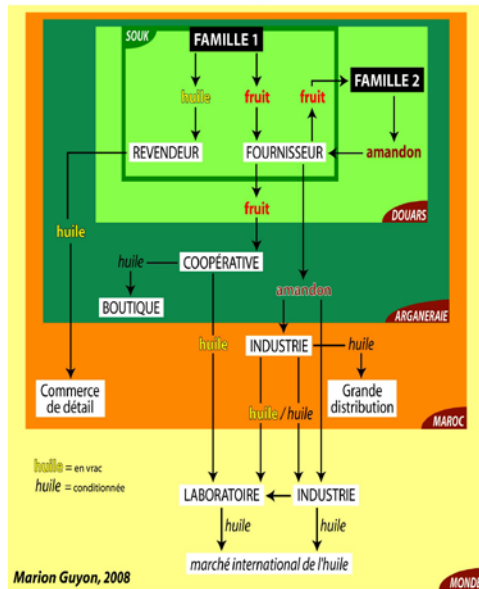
SOUK
FAMILLE 1
huile
fruit
fruit
FAMILLE 2
REVENDEUR
FOURNISSEUR
amandon
fruit
DOUARS
huile
huile
COOPÉRATIVE
BOUTIQUE
amandon
ARGANERAIE
huile
INDUSTRIE
huile
Commerce de détail
Grande distribution
huile / huile
MAROC
huile = en vrac
huile = conditionnée
LABORATOIRE
INDUSTRIE
huile
huile
marché international de l'huile
Marion Guyon, 2008
MONDE